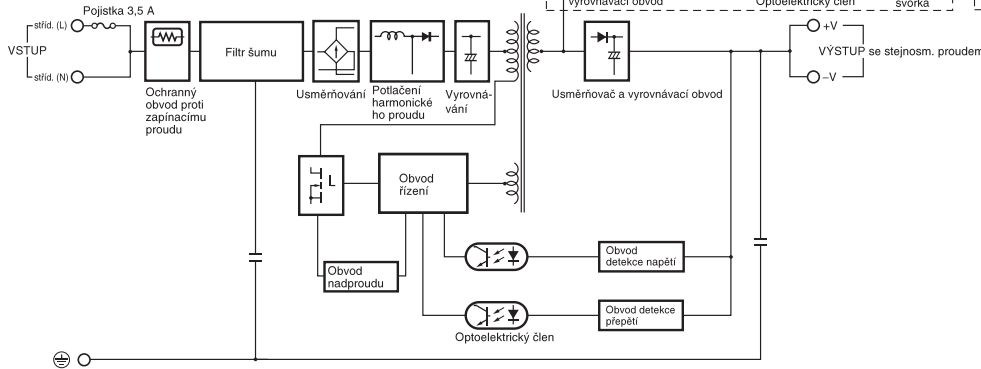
Vyrovnávací obvod

Optoelektrický člen

svorka

Pojistka 3,5 A

stříd. (L)

VSTUP

stříd. (N)

Ochranný obvod proti zapínacímu proudu

Filtr šumu

Usměrňování

Potlačení harmonického proudu

Vyrovnávání

Usměrňovač a vyrovnávací obvod

+V

VÝSTUP se stejnosm. proudem

–V

L

Obvod řízení

Obvod nadproudu

Obvod detekce napětí

Obvod detekce přepětí

Optoelektrický člen